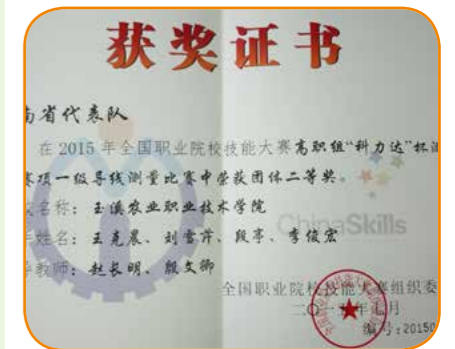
获奖证书

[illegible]南省代表队

在 2015 年全国职业院校技能大赛高职组"科力达"杯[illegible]赛项一级导线测量比赛中荣获团体二等奖。

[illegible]名称：玉溪农业职业技术学院

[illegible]姓名：王克晨、刘雪芹、段亭、李俊宏

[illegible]教师：赵长明、殷文卿

ChinaSkills

全国职业院校技能大赛组织委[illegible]

二〇一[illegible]年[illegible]月

编号：20150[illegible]